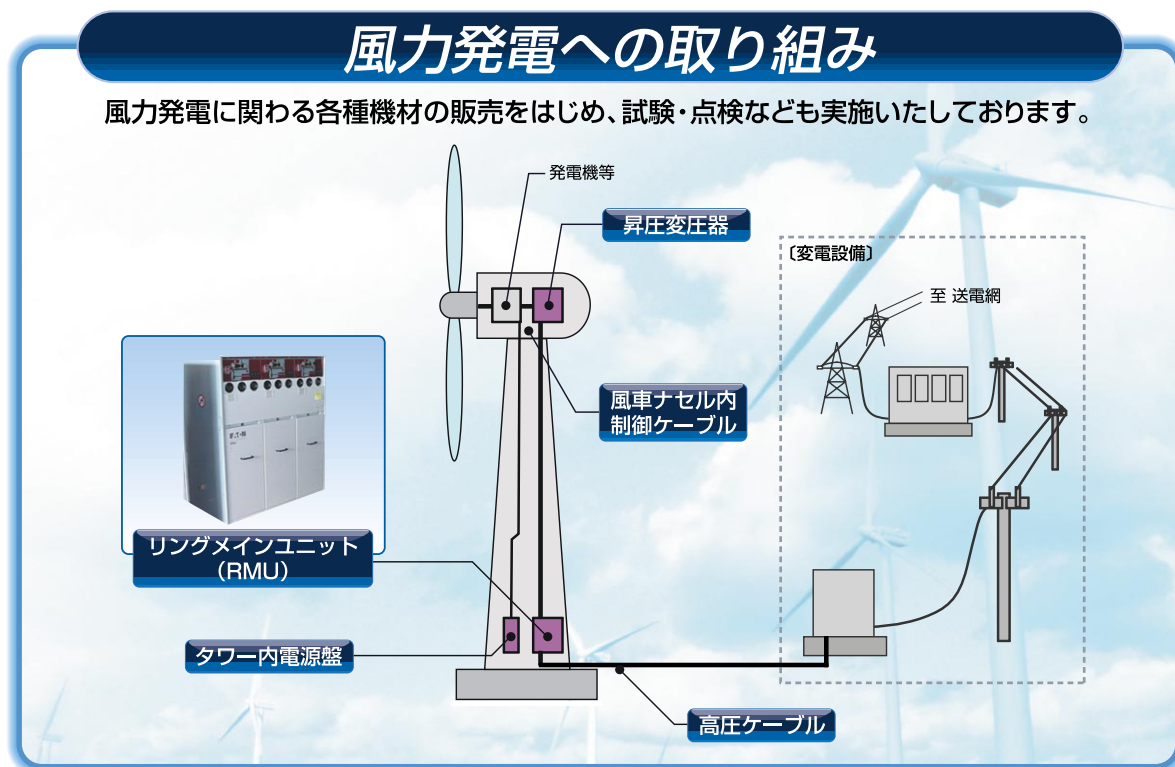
風力発電への取り組み

風力発電に関わる各種機材の販売をはじめ、試験・点検なども実施いたしております。

発電機等

昇圧変圧器

〔変電設備〕

至 送電網

風車ナセル内
制御ケーブル

リングメインユニット
(RMU)

タワー内電源盤

高圧ケーブル